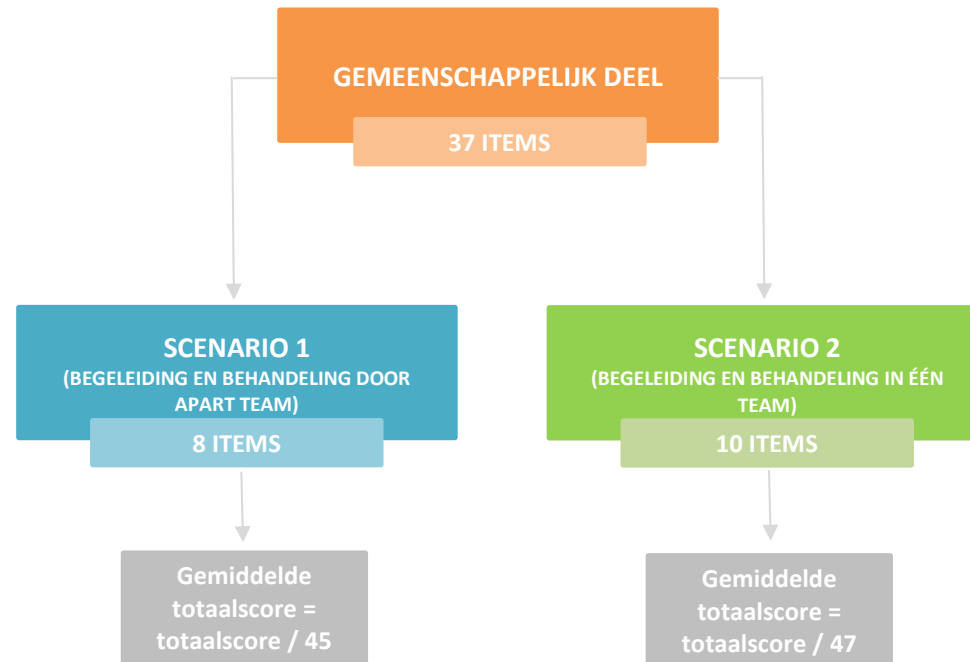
GEMEENSCHAPPELIJK DEEL

37 ITEMS

SCENARIO 1
(BEGELEIDING EN BEHANDELING DOOR APART TEAM)

8 ITEMS

Gemiddelde totaalscore = totaalscore / 45

SCENARIO 2
(BEGELEIDING EN BEHANDELING IN ÉÉN TEAM)

10 ITEMS

Gemiddelde totaalscore = totaalscore / 47